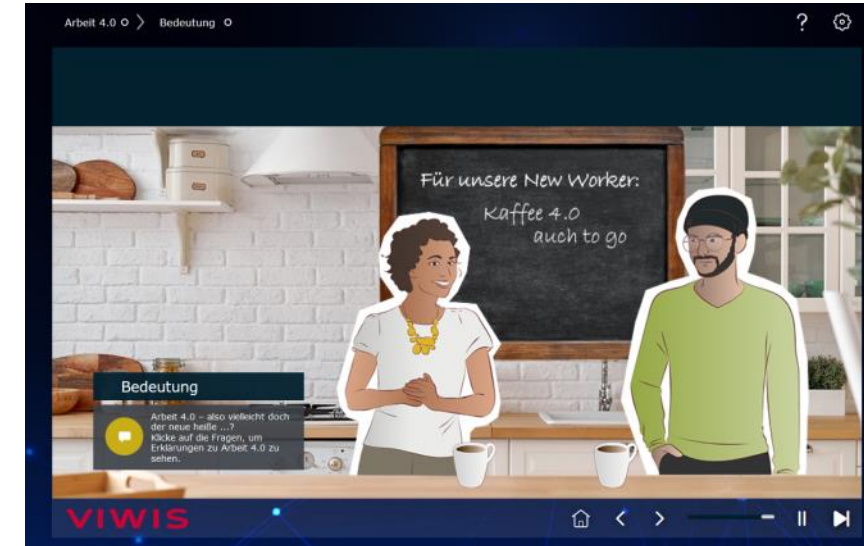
Arbeit 4.0 > Bedeutung

?

Für unsere New Worker:
Kaffee 4.0
auch to go

Bedeutung

Arbeit 4.0 – also vielleicht doch der neue heiße ...?
Klicke auf die Fragen, um Erklärungen zu Arbeit 4.0 zu sehen.

VIWIS